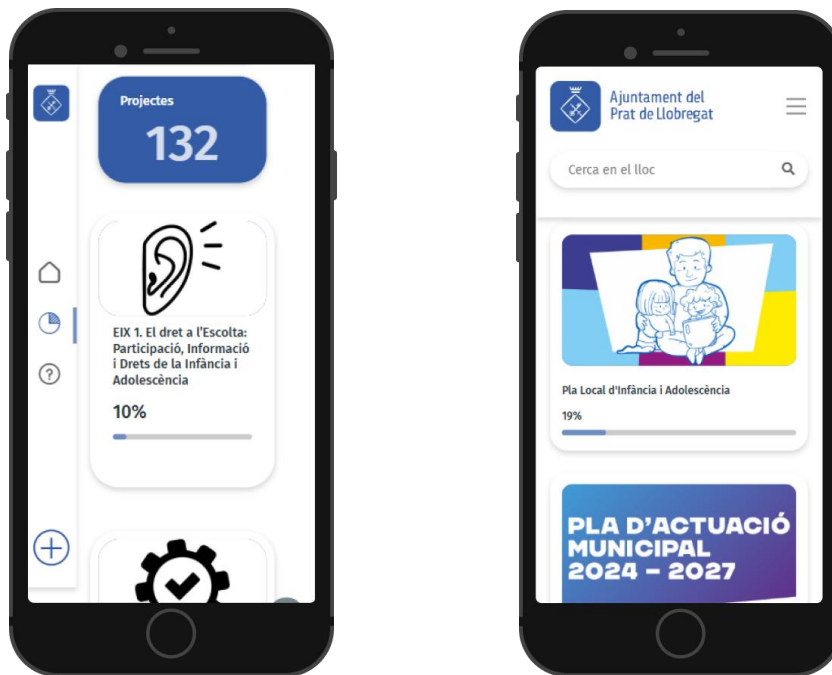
Projectes

132

EIX 1. El dret a l'Escolta: Participació, Informació i Drets de la Infància i Adolescència

10%

Ajuntament del Prat de Llobregat

Cerca en el lloc

Pla Local d'Infància i Adolescència

19%

PLA D'ACTUACIÓ MUNICIPAL 2024 – 2027